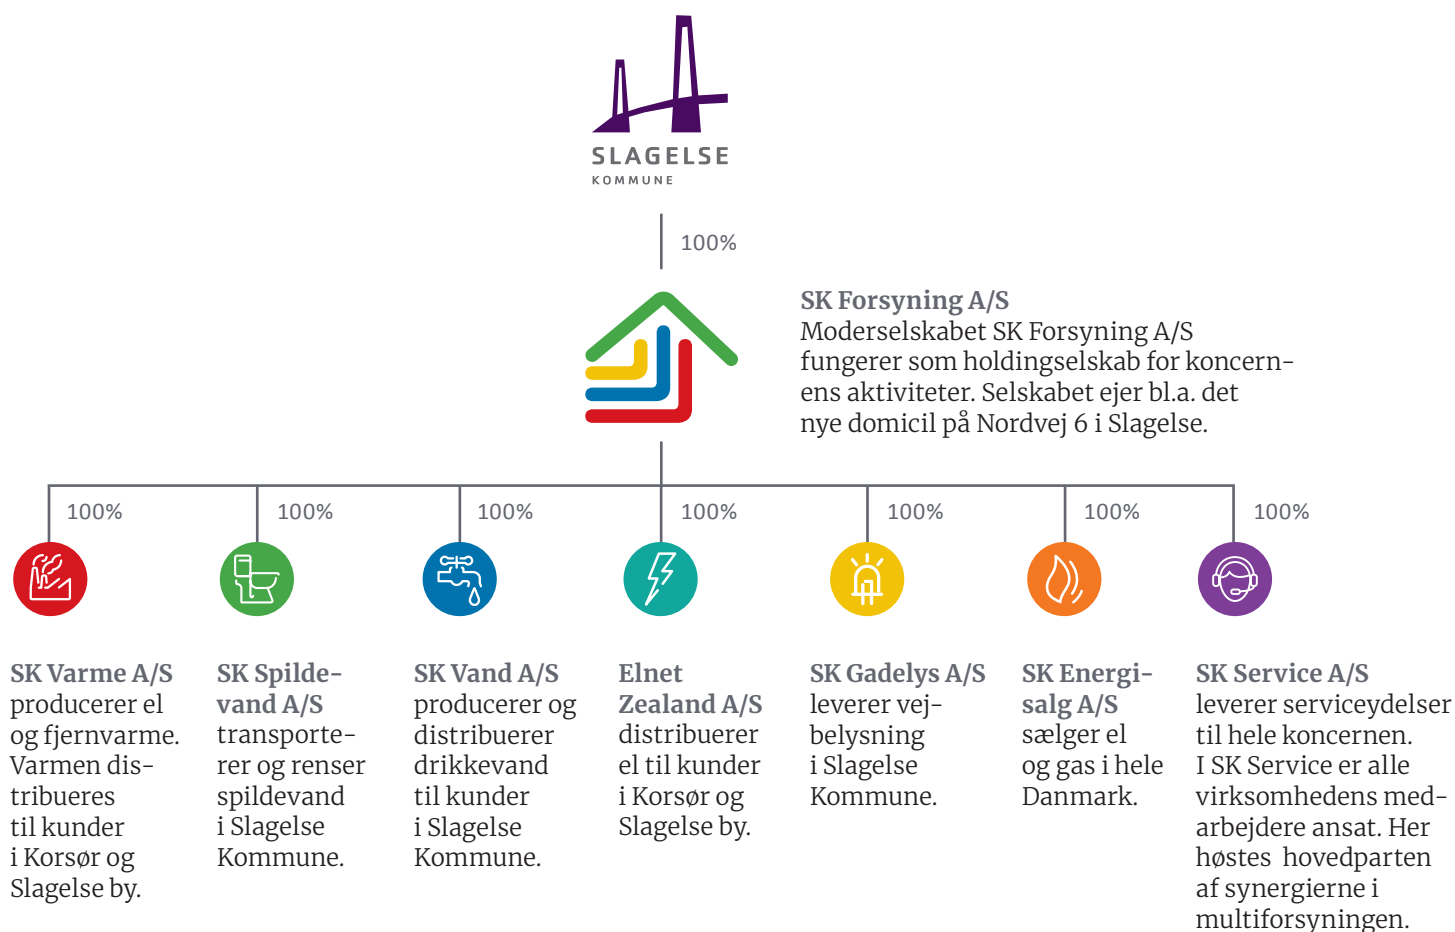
SLAGELSE
KOMMUNE

100%

SK Forsyning A/S
Moderselskabet SK Forsyning A/S fungerer som holdingselskab for koncernens aktiviteter. Selskabet ejer bl.a. det nye domicil på Nordvej 6 i Slagelse.

100%

100%

100%

100%

100%

100%

100%

SK Varme A/S
producerer el og fjernvarme. Varmen distribueres til kunder i Korsør og Slagelse by.

SK Spildevand A/S
transporterer og renser spildevand i Slagelse Kommune.

SK Vand A/S
producerer og distribuerer drikkevand til kunder i Slagelse Kommune.

Elnet Zealand A/S
distribuerer el til kunder i Korsør og Slagelse by.

SK Gadelys A/S
leverer vejbelysning i Slagelse Kommune.

SK Energisalg A/S
sælger el og gas i hele Danmark.

SK Service A/S
leverer serviceydelser til hele koncernen. I SK Service er alle virksomhedens medarbejdere ansat. Her høstes hovedparten af synergierne i multiforsyningen.